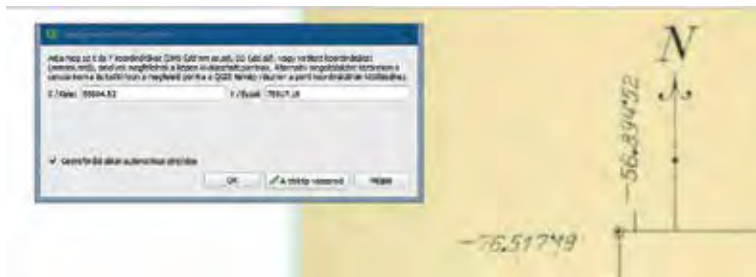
Adja meg az X és Y koordinátákat (DMS fok/perc/mp vagy DD fokokban), vagy rajzolja be a koordinátákat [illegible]. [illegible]

X / Kelet: 55604.52

Y / Észak: 70527.28

✓ Georeferálás után automatikus átrendezés

OK

A térképről vásárolni

Mégsem

N

-56,834.52

-56,517.49